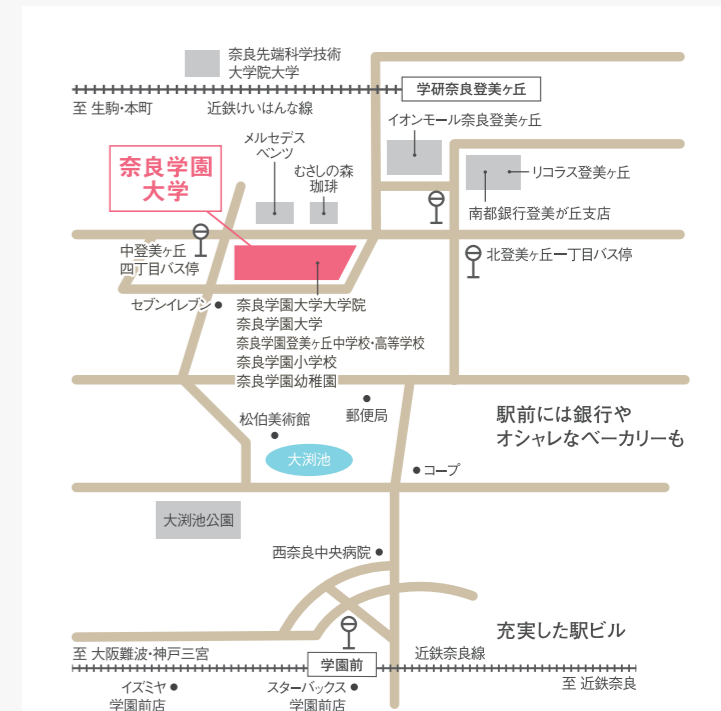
奈良先端科学技術
大学院大学

学研奈良登美ヶ丘

至 生駒・本町

近鉄けいはんな線

イオンモール奈良登美ヶ丘

メルセデス
ベンツ

むさしの森
珈琲

奈良学園
大学

リコラス登美ヶ丘

南都銀行登美が丘支店

中登美ヶ丘
四丁目バス停

北登美ヶ丘一丁目バス停

セブンイレブン

奈良学園大学大学院
奈良学園大学
奈良学園登美ヶ丘中学校・高等学校
奈良学園小学校
奈良学園幼稚園

郵便局

松伯美術館

駅前には銀行や
オシャレなベーカリーも

大渕池

コープ

大渕池公園

西奈良中央病院

充実した駅ビル

至 大阪難波・神戸三宮

学園前

近鉄奈良線

イズミヤ
学園前店

スターバックス
学園前店

至 近鉄奈良